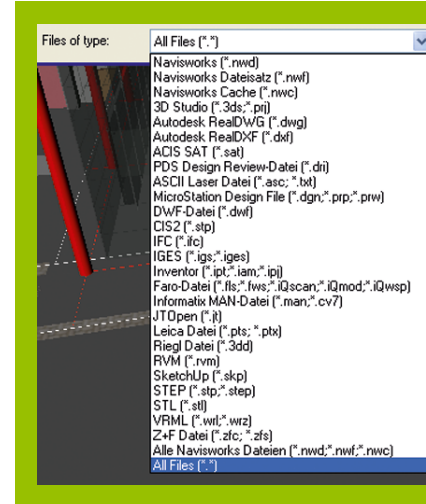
Files of type:

All Files (*.*)

Navisworks (*.nwd)
Navisworks Dateisatz (*.nwf)
Navisworks Cache (*.nwc)
3D Studio (*.3ds;*.prj)
Autodesk RealDWG (*.dwg)
Autodesk RealDXF (*.dxf)
ACIS SAT (*.sat)
PDS Design Review-Datei (*.dri)
ASCII Laser Datei (*.asc; *.txt)
MicroStation Design File (*.dgn;*.prp;*.prw)
DWF-Datei (*.dwf)
CIS2 (*.stp)
IFC (*.ifc)
IGES (*.igs;*.iges)
Inventor (*.ipt;*.iam;*.ipj)
Faro-Datei (*.fls;*.fws;*.iQscan;*.iQmod;*.iQwsp)
Informatix MAN-Datei (*.man;*.cv7)
JTOpen (*.jt)
Leica Datei (*.pts; *.ptx)
Riegl Datei (*.3dd)
RVM (*.rvm)
SketchUp (*.skp)
STEP (*.stp;*.step)
STL (*.stl)
VRML (*.wrl;*.wrz)
Z+F Datei (*.zfc; *.zfs)
Alle Navisworks Dateien (*.nwd;*.nwf;*.nwc)
All Files (*.*)